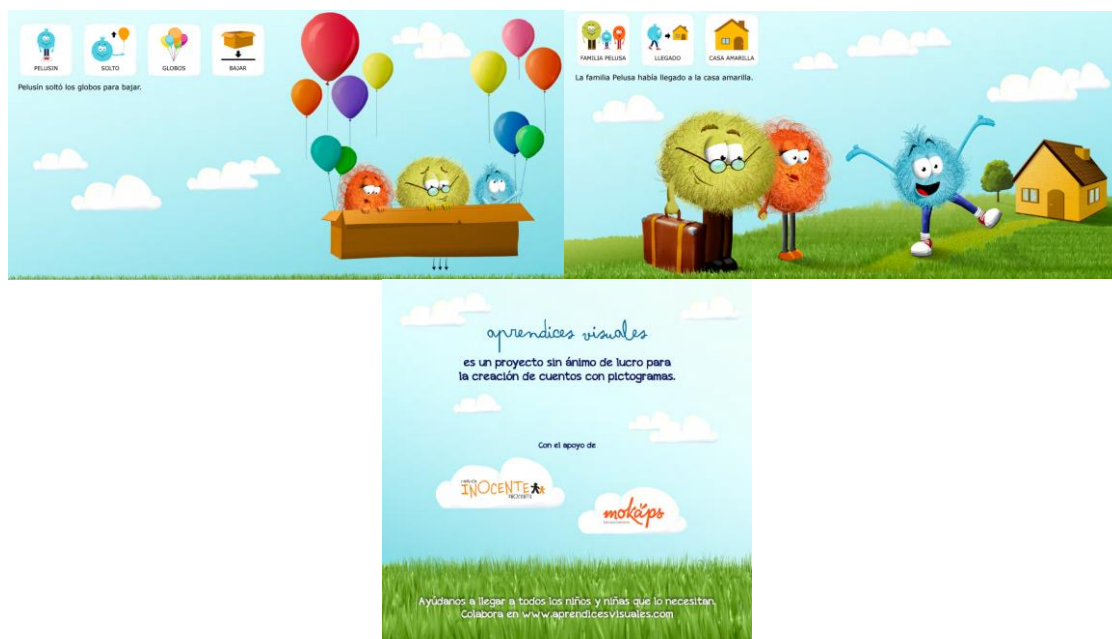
PELUSIN SOLTO GLOBOS BAJAR

Pelusín soltó los globos para bajar.

FAMILIA PELUSA LLEGADO CASA AMARILLA

La familia Pelusa había llegado a la casa amarilla.

aprendices visuales

es un proyecto sin ánimo de lucro para la creación de cuentos con pictogramas.

Con el apoyo de

INOCENTE INOCENTE

mokaps

Ayúdanos a llegar a todos los niños y niñas que lo necesitan. Colabora en www.aprendicesvisuales.com